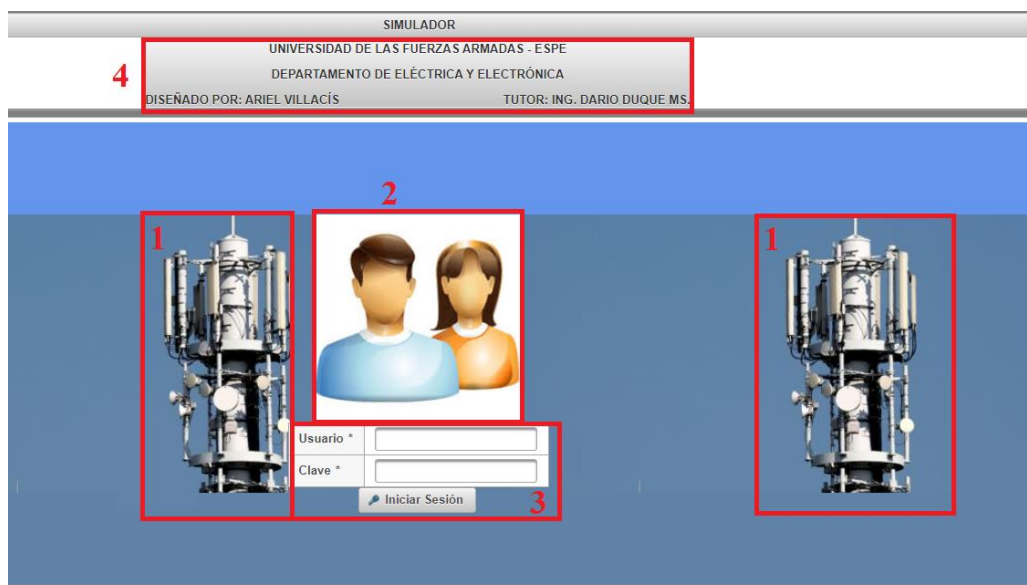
SIMULADOR

4

UNIVERSIDAD DE LAS FUERZAS ARMADAS - ESPE

DEPARTAMENTO DE ELÉCTRICA Y ELECTRÓNICA

DISEÑADO POR: ARIEL VILLACÍS

TUTOR: ING. DARIO DUQUE MS.

2

1

1

Usuario *

Clave *

Iniciar Sesión

3